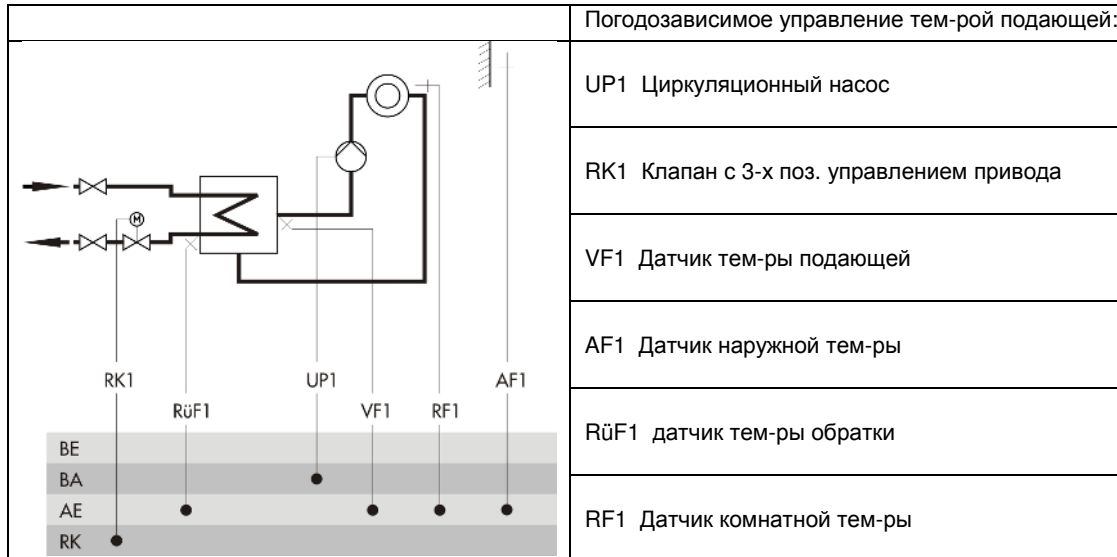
Погодозависимое управление тем-рой подающей:

RK1 RüF1 UP1 VF1 RF1 AF1

BE
BA
AE
RK

UP1 Циркуляционный насос

RK1 Клапан с 3-х поз. управлением привода

VF1 Датчик тем-ры подающей

AF1 Датчик наружной тем-ры

RüF1 датчик тем-ры обратки

RF1 Датчик комнатной тем-ры